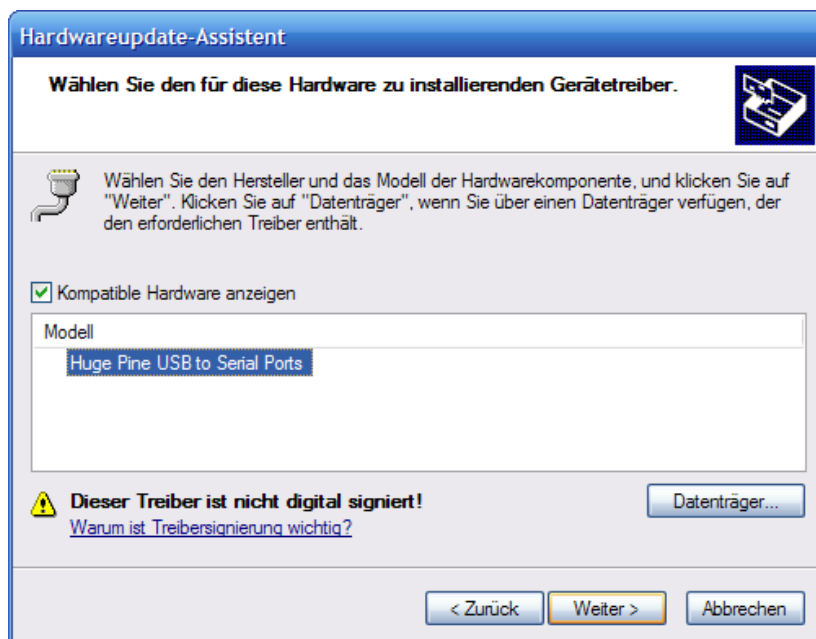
Hardwareupdate-Assistent

Wählen Sie den für diese Hardware zu installierenden Gerätetreiber.

Wählen Sie den Hersteller und das Modell der Hardwarekomponente, und klicken Sie auf "Weiter". Klicken Sie auf "Datenträger", wenn Sie über einen Datenträger verfügen, der den erforderlichen Treiber enthält.

Kompatible Hardware anzeigen

Modell

Huge Pine USB to Serial Ports

Dieser Treiber ist nicht digital signiert!

Warum ist Treibersignierung wichtig?

Datenträger...

< Zurück

Weiter >

Abbrechen